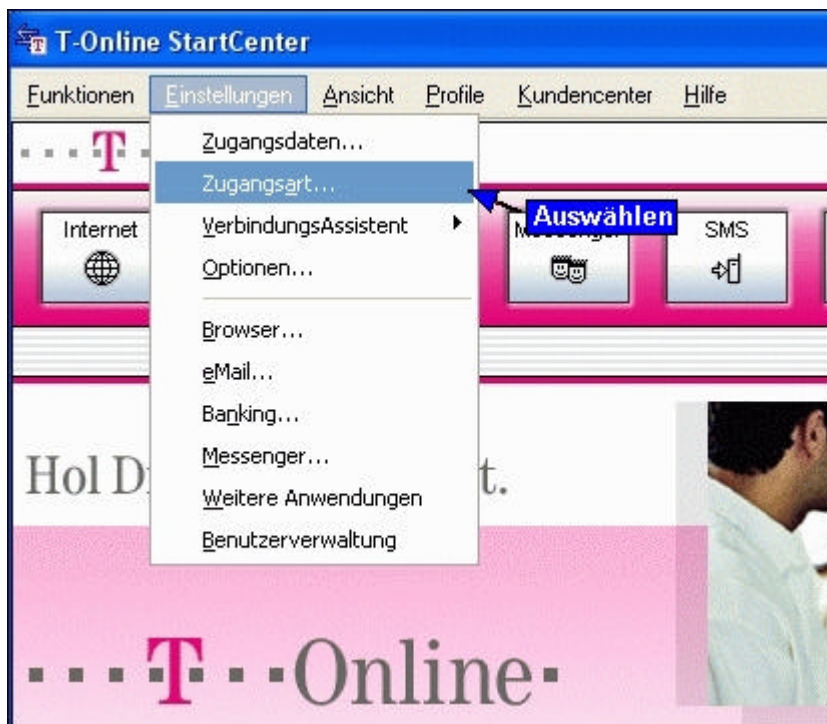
T-Online StartCenter

Funktionen Einstellungen Ansicht Profile Kundencenter Hilfe

Zugangsdaten...
Zugangsart...
VerbindungsAssistent
Optionen...
Browser...
eMail...
Banking...
Messenger...
Weitere Anwendungen
Benutzerverwaltung

Auswählen

Internet

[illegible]

SMS

Hol D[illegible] t.

T Online